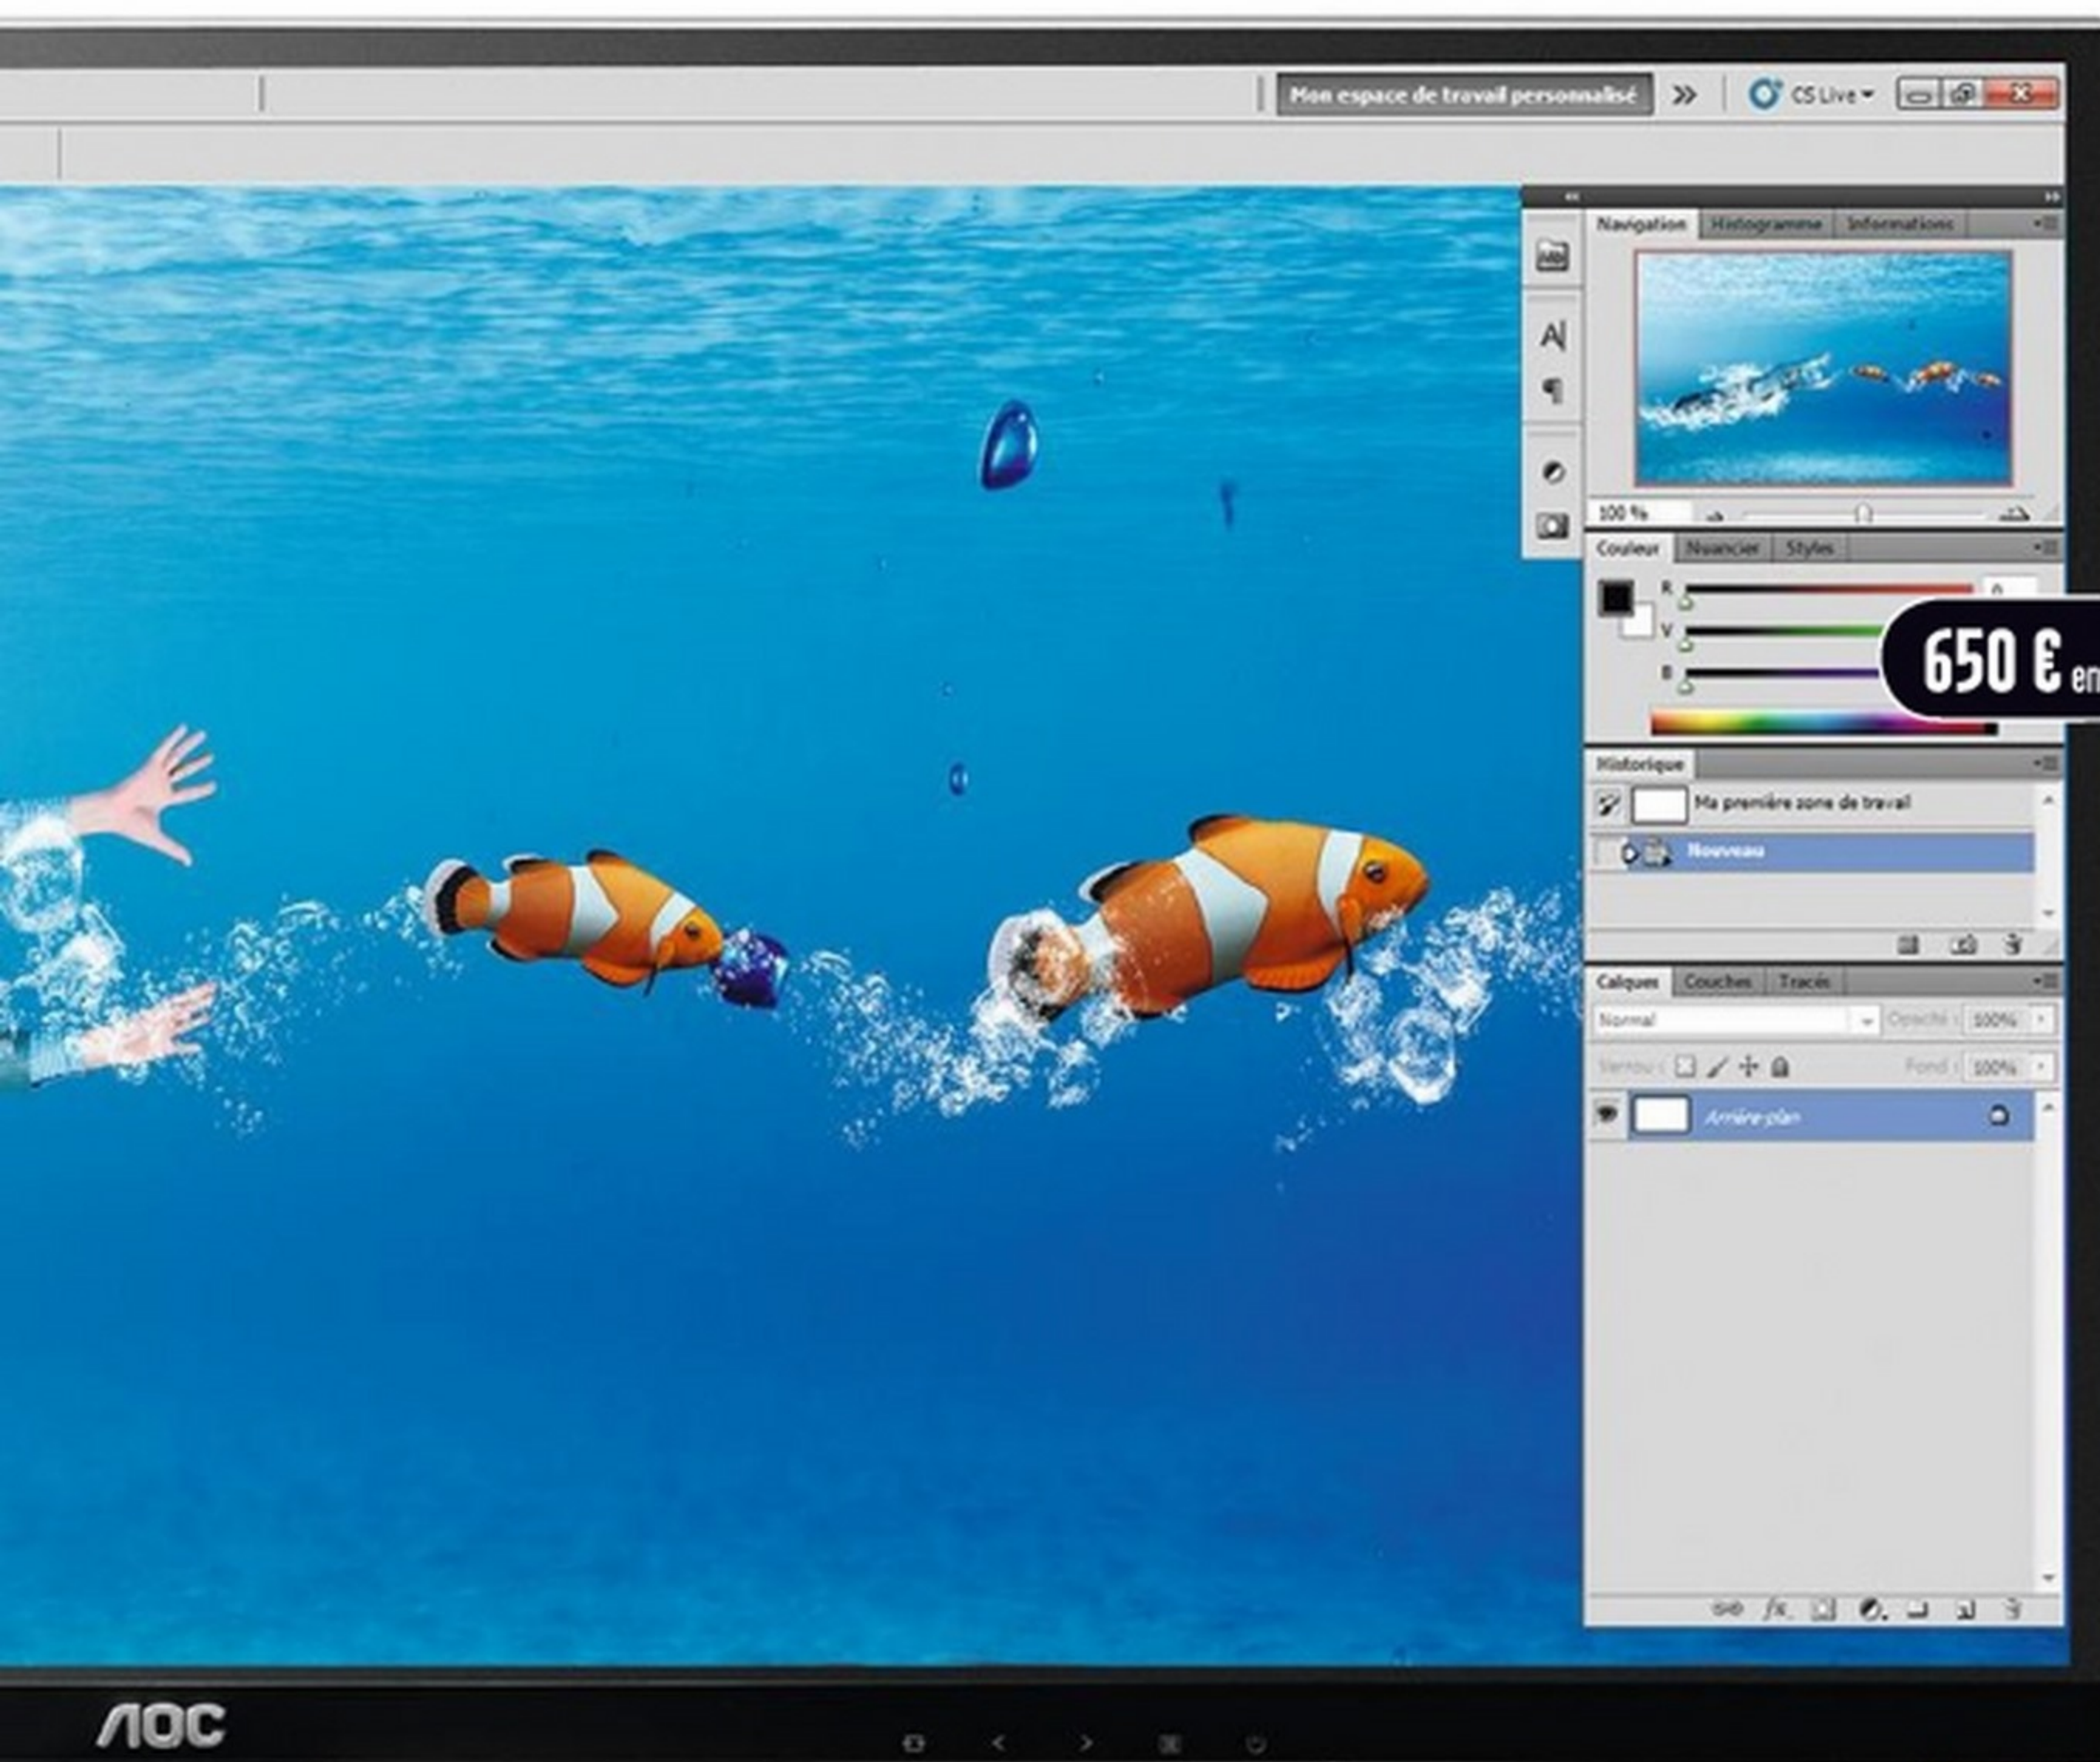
Mon espace de travail personnalisé

CS Live

Navigation Histogramme Informations

100 %

Couleur Nuancier Styles

R

V

B

0

650 € en

Historique

Ma première zone de travail

Nouveau

Calques Couches Tracés

Normal

Opacité : 100%

Verrou :

Fond : 100%

Arrière-plan

AOC